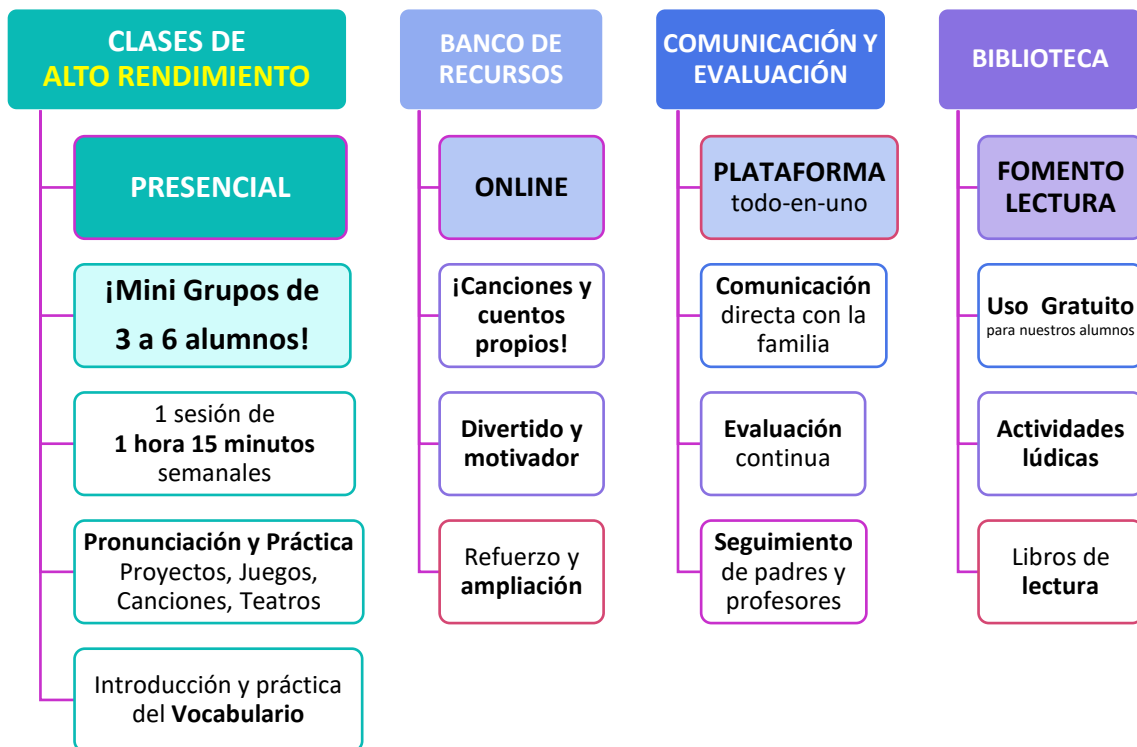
CLASES DE
ALTO RENDIMIENTO

PRESENCIAL

¡Mini Grupos de 3 a 6 alumnos!

1 sesión de **1 hora 15 minutos** semanales

**Pronunciación y Práctica** Proyectos, Juegos, Canciones, Teatros

Introducción y práctica del **Vocabulario**

BANCO DE RECURSOS

ONLINE

¡Canciones y cuentos propios!

Divertido y motivador

Refuerzo y **ampliación**

COMUNICACIÓN Y EVALUACIÓN

**PLATAFORMA** todo-en-uno

**Comunicación** directa con la familia

**Evaluación** continua

**Seguimiento** de padres y profesores

BIBLIOTECA

FOMENTO LECTURA

**Uso Gratuito** para nuestros alumnos

Actividades lúdicas

Libros de **lectura**